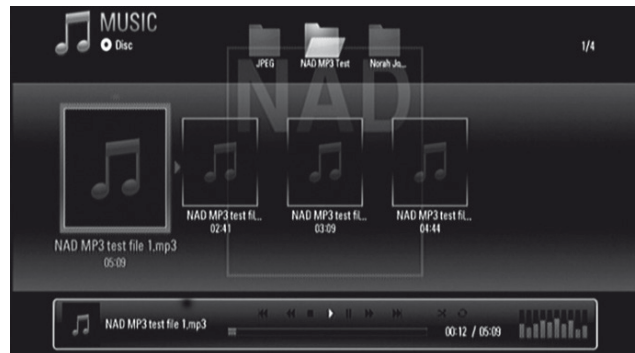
MUSIC
Disc

JPEG NAD MP3 Test Norah Jo...

1/4

NAD

NAD MP3 test file 1.mp3
05:09

NAD MP3 test fil...
02:41

NAD MP3 test fil...
03:09

NAD MP3 test fil...
04:44

NAD MP3 test file 1.mp3

00:12 / 05:09